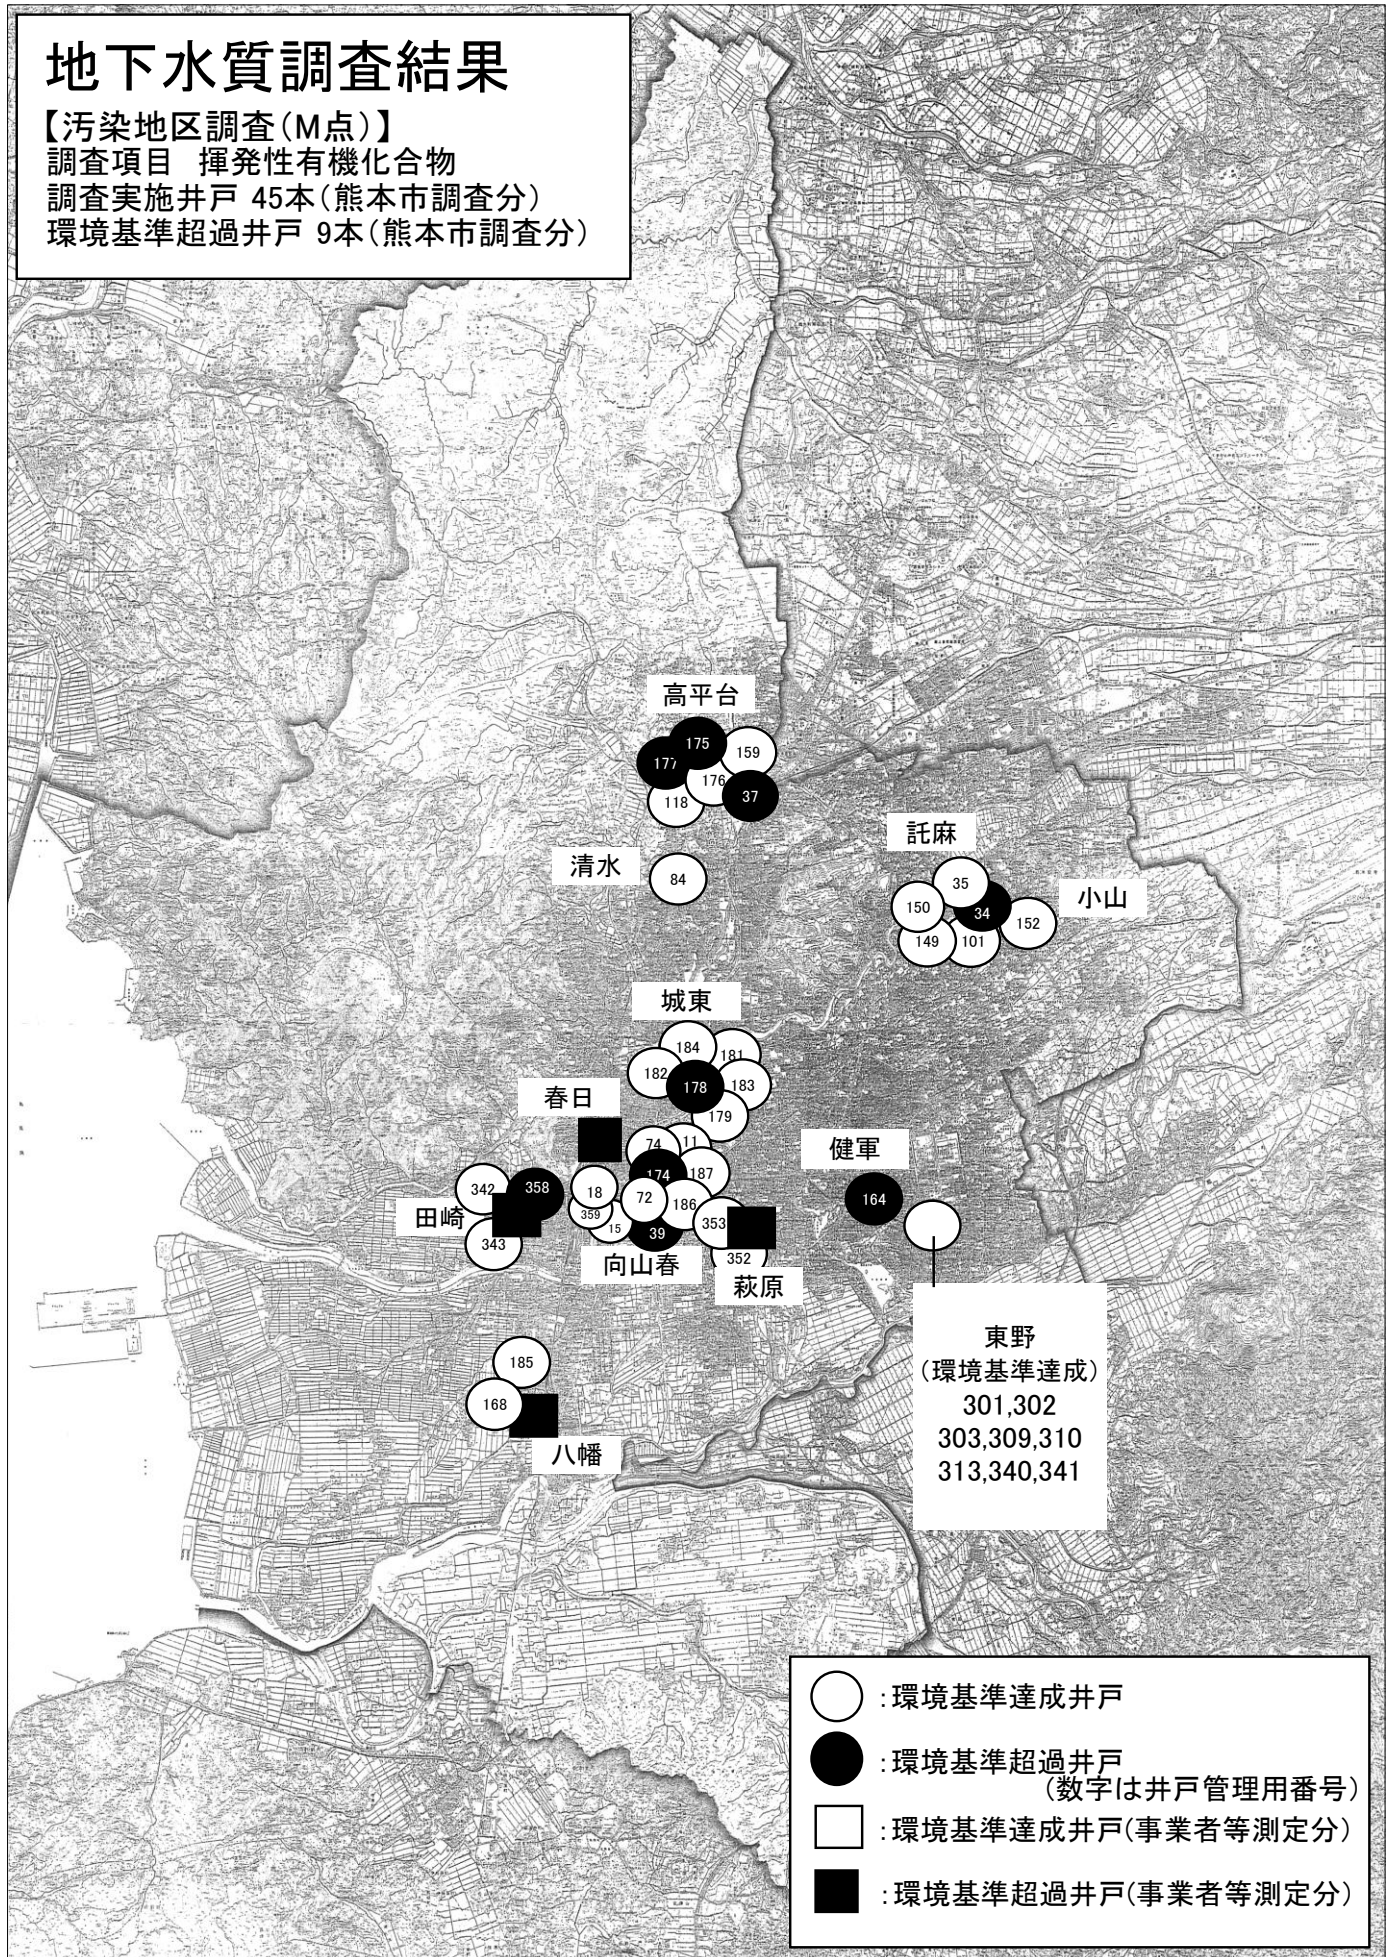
地下水質調査結果
【汚染地区調査(M点)】
調査項目　揮発性有機化合物
調査実施井戸 45本(熊本市調査分)
環境基準超過井戸 9本(熊本市調査分)

高平台
175
159
177
176
118
37

託麻
清水
84
35
34
小山
150
152
149
101

城東
184
181
182
178
183
179
春日
74
11
174
187
健軍
342
358
18
72
186
164
田崎
359
15
39
353
343
352
向山春
萩原

東野
(環境基準達成)
301,302
303,309,310
313,340,341

185
168
八幡

:環境基準達成井戸
:環境基準超過井戸
(数字は井戸管理用番号)
:環境基準達成井戸(事業者等測定分)
:環境基準超過井戸(事業者等測定分)